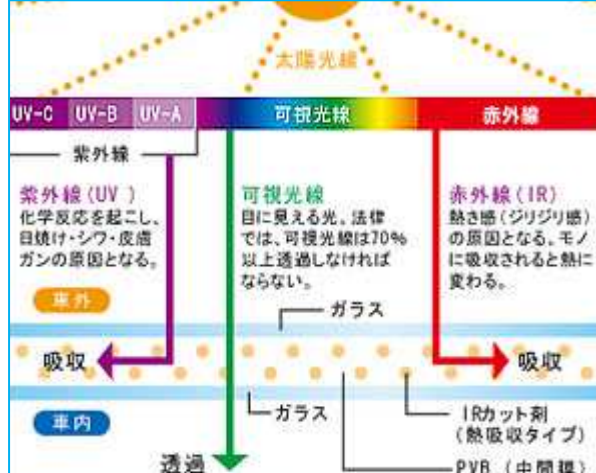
太陽光線

UV-C UV-B UV-A

可視光線

赤外線

紫外線

紫外線（UV）
化学反応を起こし、日焼け・シワ・皮膚ガンの原因となる。

可視光線
目に見える光。法律では、可視光線は70%以上透過しなければならない。

赤外線（IR）
熱さ感（ジリジリ感）の原因となる。モノに吸収されると熱に変わる。

車外

ガラス

吸収

吸収

車内

ガラス

IRカット剤
（熱吸収タイプ）

透過

PVB（中間膜）